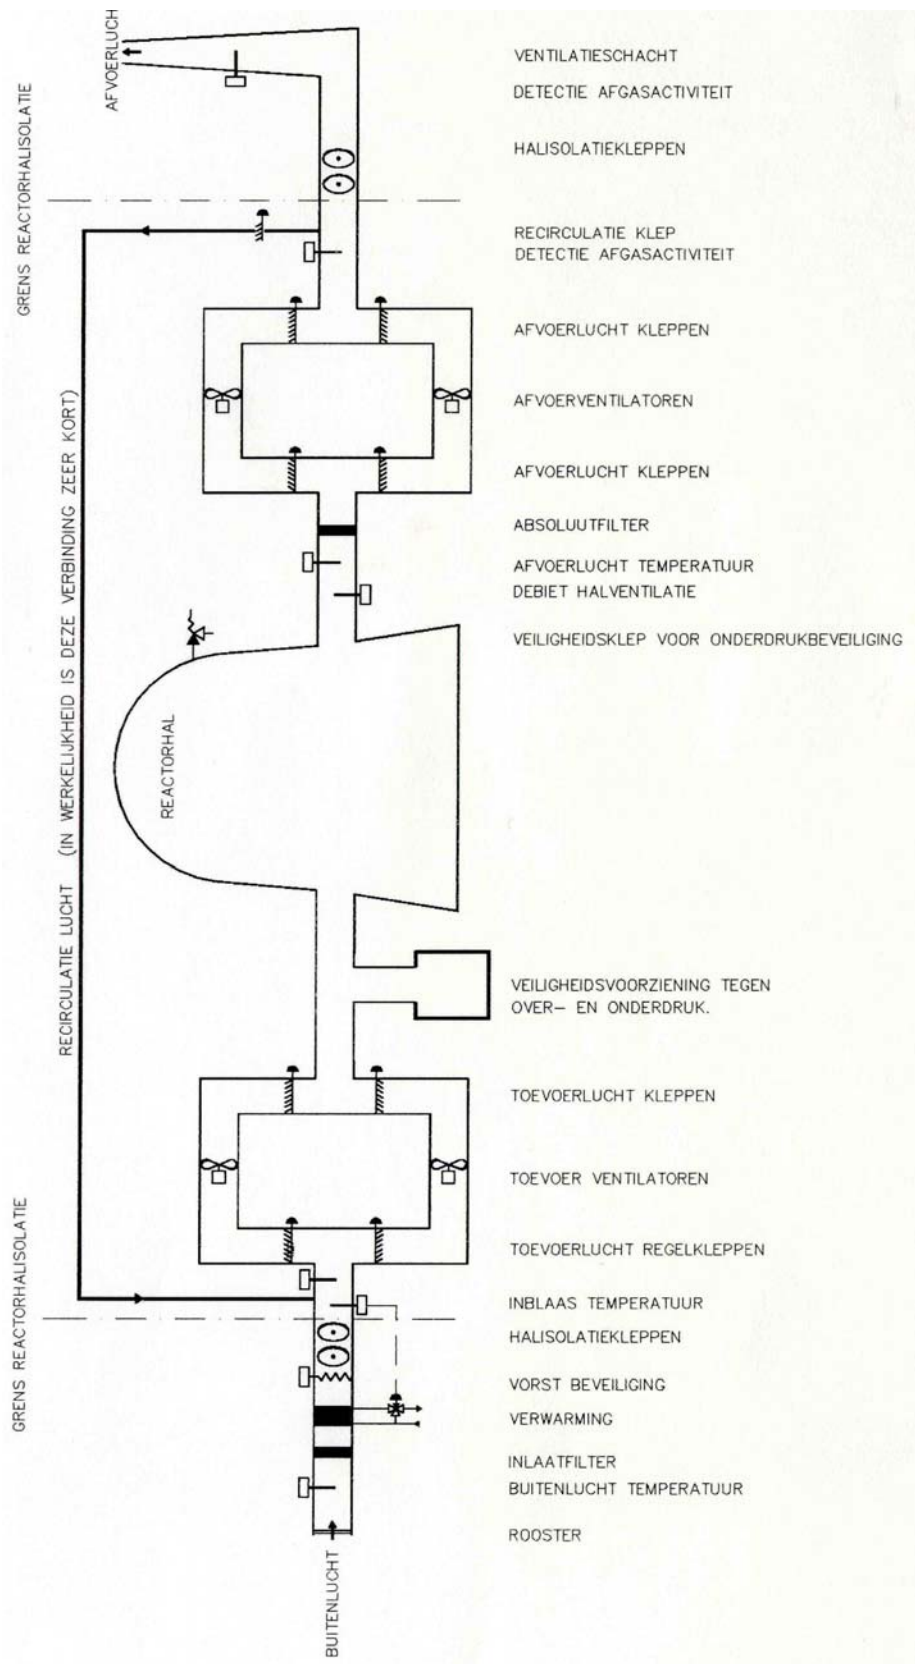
AFVOERLUCHT

GRENS REACTORHALISOLATIE

VENTILATIESCHACHT
DETECTIE AFGASACTIVITEIT

HALISOLATIEKLEPPEN

RECIRCULATIE KLEP
DETECTIE AFGASACTIVITEIT

AFVOERLUCHT KLEPPEN

AFVOERVENTILATOREN

AFVOERLUCHT KLEPPEN

ABSOLUUTFILTER

AFVOERLUCHT TEMPERATUUR
DEBIET HALVENTILATIE

VEILIGHEIDSKLEP VOOR ONDERDRUKBEVEILIGING

RECIRCULATIE LUCHT (IN WERKELIJKHEID IS DEZE VERBINDING ZEER KORT)

REACTORHAL

VEILIGHEIDSVOORZIENING TEGEN OVER– EN ONDERDRUK.

TOEVOERLUCHT KLEPPEN

TOEVOER VENTILATOREN

TOEVOERLUCHT REGELKLEPPEN

GRENS REACTORHALISOLATIE

INBLAAS TEMPERATUUR
HALISOLATIEKLEPPEN

VORST BEVEILIGING
VERWARMING

INLAATFILTER
BUITENLUCHT TEMPERATUUR

ROOSTER

BUITENLUCHT